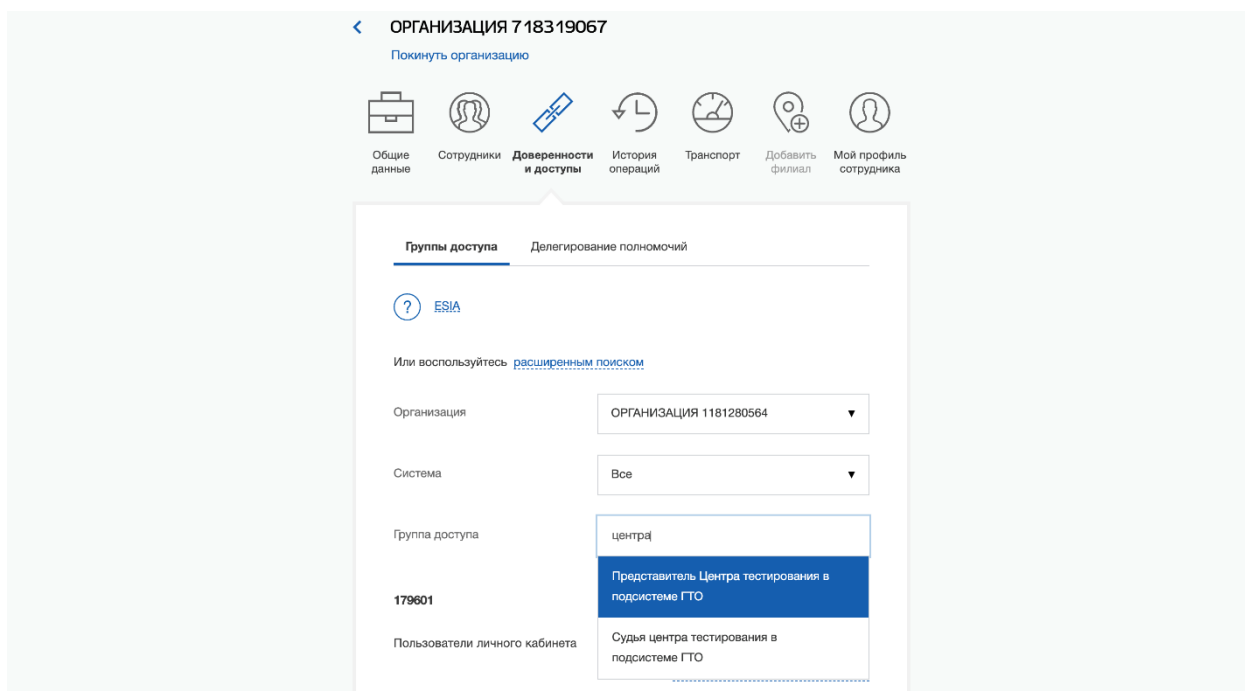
‹ ОРГАНИЗАЦИЯ 718319067
Покинуть организацию

Общие данные
Сотрудники
Доверенности и доступы
История операций
Транспорт
Добавить филиал
Мой профиль сотрудника

Группы доступа
Делегирование полномочий

? ESIA

Или воспользуйтесь расширенным поиском

Организация
ОРГАНИЗАЦИЯ 1181280564 ▼

Система
Все ▼

Группа доступа
центра

Представитель Центра тестирования в подсистеме ГТО

Судья центра тестирования в подсистеме ГТО

179601

Пользователи личного кабинета